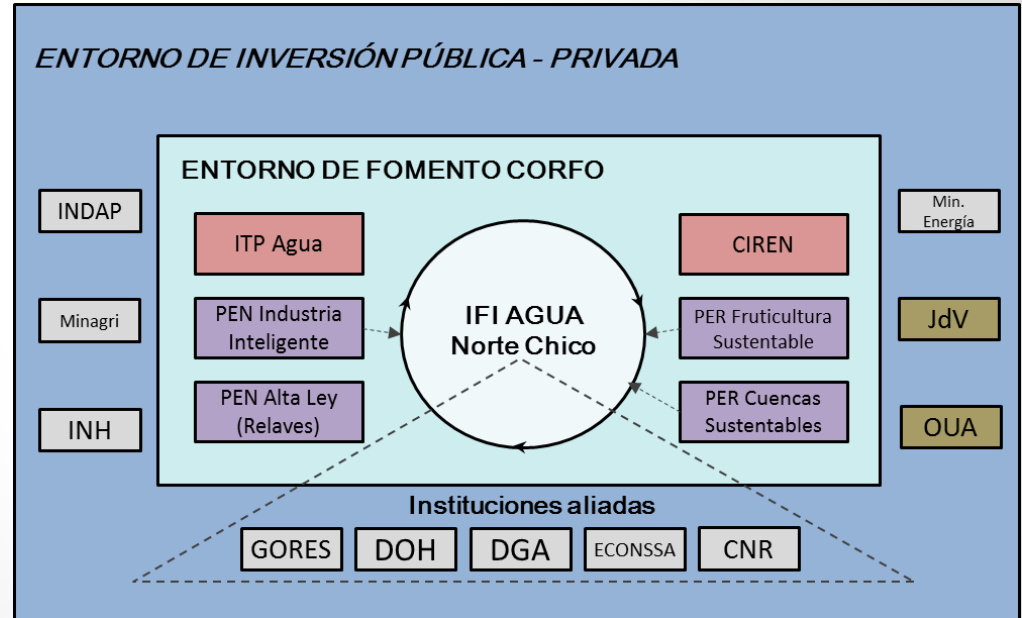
ENTORNO DE INVERSIÓN PÚBLICA - PRIVADA

ENTORNO DE FOMENTO CORFO

INDAP

Minagri

INH

ITP Agua

PEN Industria Inteligente

PEN Alta Ley (Relaves)

IFI AGUA Norte Chico

CIREN

PER Fruticultura Sustentable

PER Cuencas Sustentables

Min. Energía

JdV

OUA

Instituciones aliadas

GORES

DOH

DGA

ECONSSA

CNR